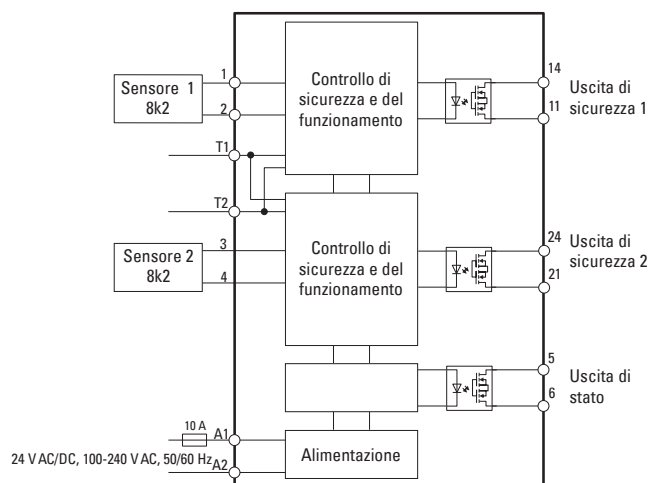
Sensore 1
8k2

1

2

T1

T2

Sensore 2
8k2

3

4

Controllo di sicurezza e del funzionamento

Controllo di sicurezza e del funzionamento

14

11

Uscita di sicurezza 1

24

21

Uscita di sicurezza 2

5

6

Uscita di stato

10 A

A1

A2

24 V AC/DC, 100-240 V AC, 50/60 Hz

Alimentazione